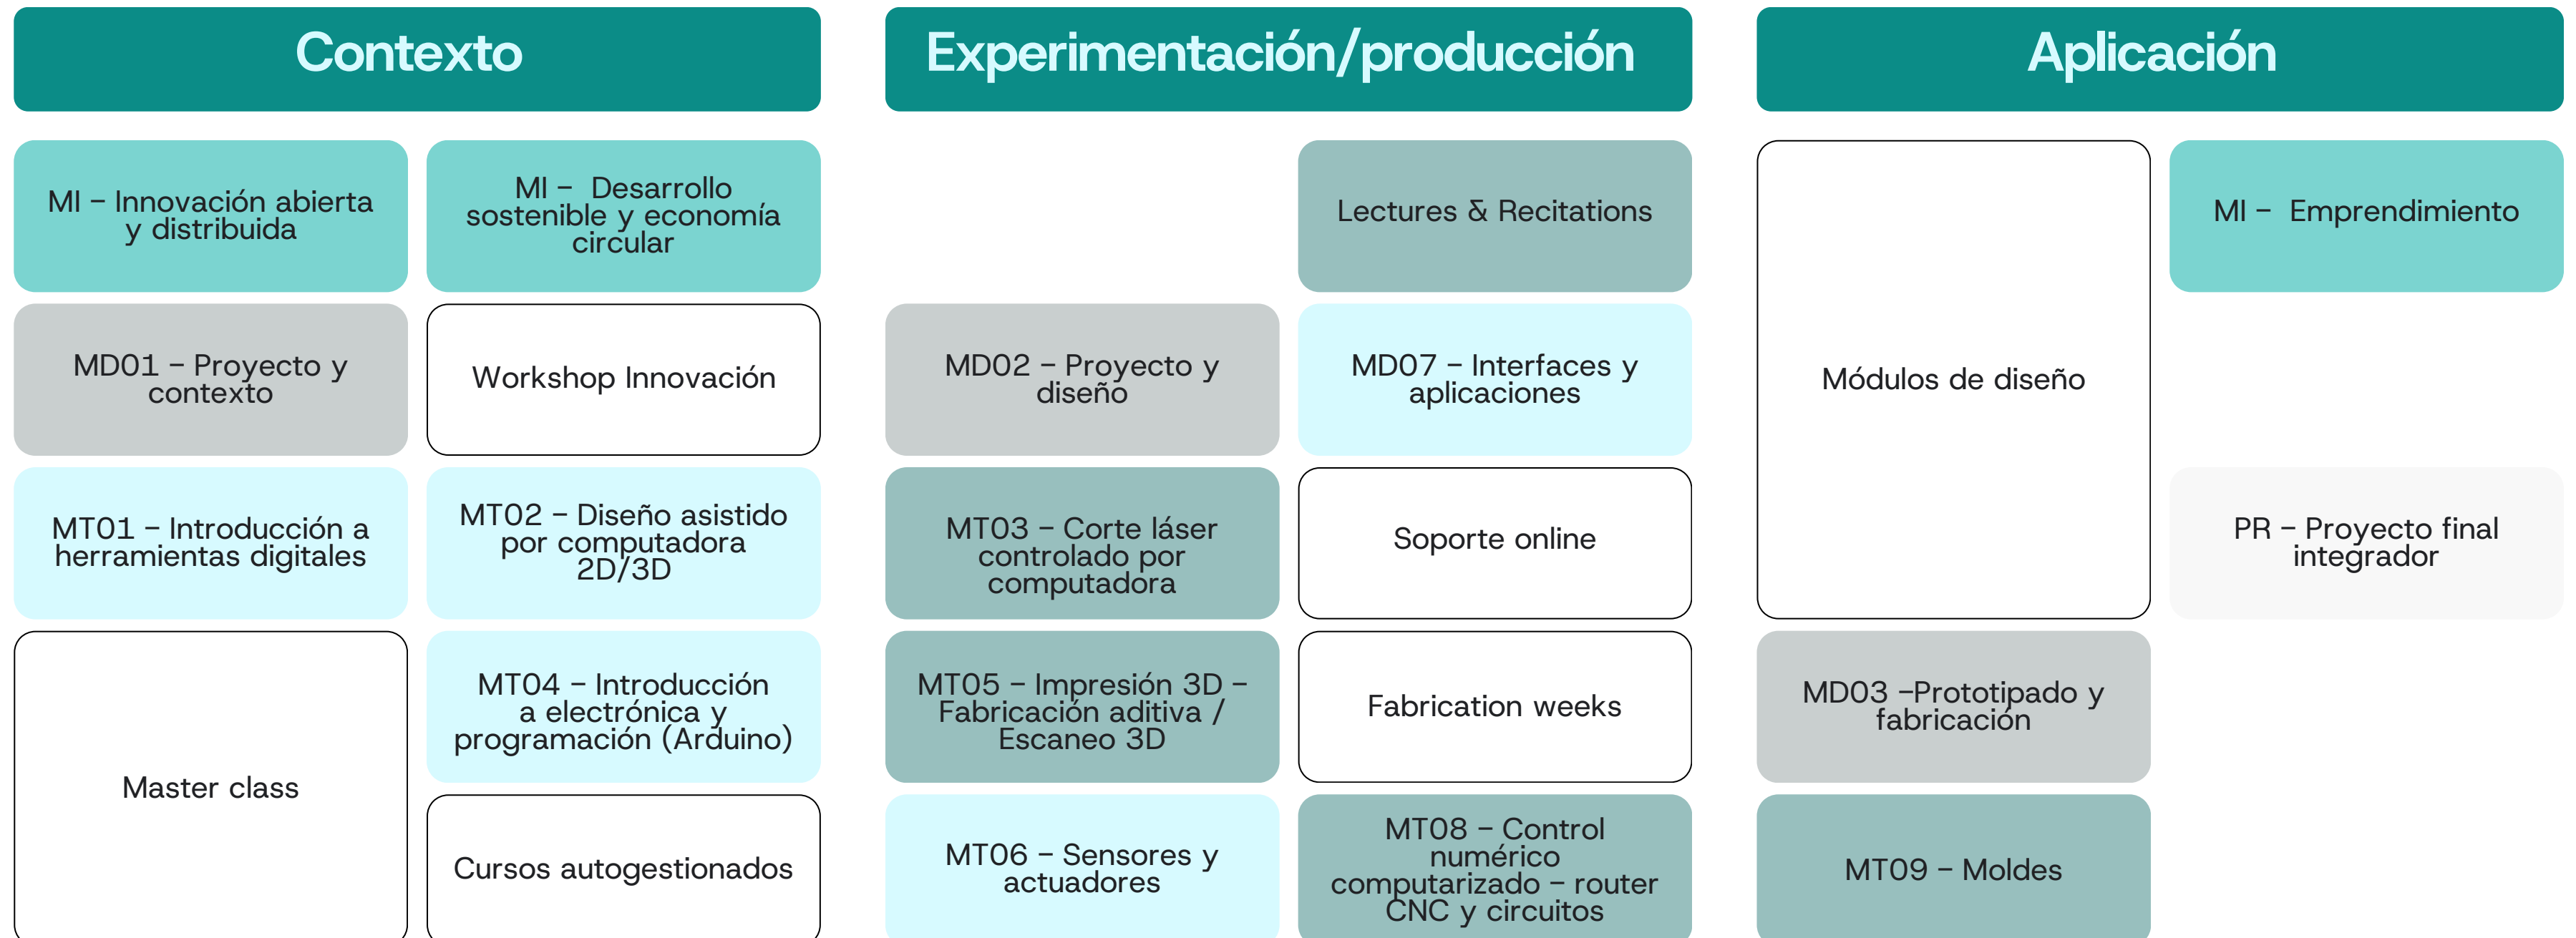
Contexto

MI – Innovación abierta y distribuida

MI – Desarrollo sostenible y economía circular

MD01 – Proyecto y contexto

Workshop Innovación

MT01 – Introducción a herramientas digitales

MT02 – Diseño asistido por computadora 2D/3D

Master class

MT04 – Introducción a electrónica y programación (Arduino)

Cursos autogestionados

Experimentación/producción

Lectures & Recitations

MD02 – Proyecto y diseño

MD07 – Interfaces y aplicaciones

MT03 – Corte láser controlado por computadora

Soporte online

MT05 – Impresión 3D – Fabricación aditiva / Escaneo 3D

Fabrication weeks

MT06 – Sensores y actuadores

MT08 – Control numérico computarizado – router CNC y circuitos

Aplicación

Módulos de diseño

MI – Emprendimiento

PR – Proyecto final integrador

MD03 –Prototipado y fabricación

MT09 – Moldes